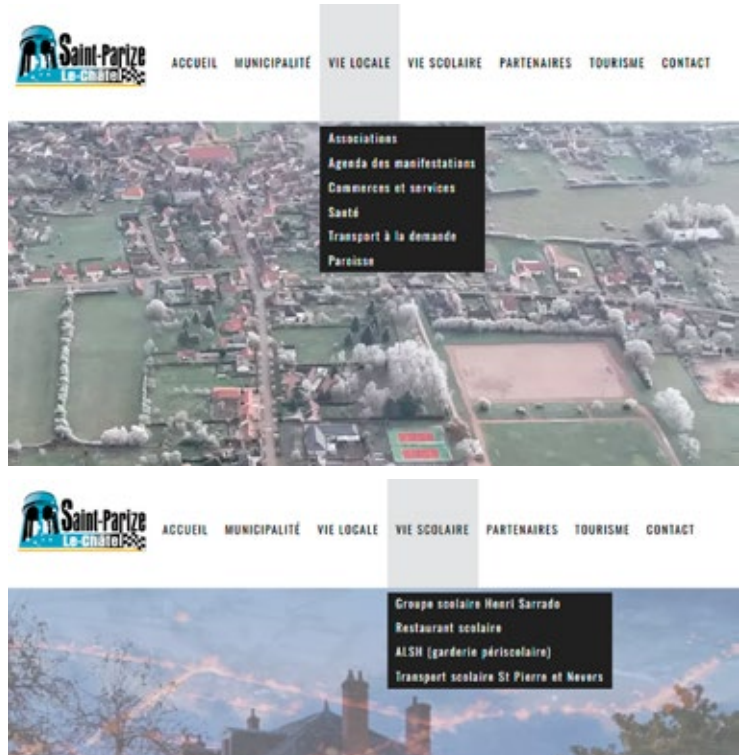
Saint-Parize Le-Châtel

ACCUEIL MUNICIPALITÉ VIE LOCALE VIE SCOLAIRE PARTENAIRES TOURISME CONTACT

Associations
Agenda des manifestations
Commerces et services
Santé
Transport à la demande
Paroisse

Saint-Parize Le-Châtel

ACCUEIL MUNICIPALITÉ VIE LOCALE VIE SCOLAIRE PARTENAIRES TOURISME CONTACT

Groupe scolaire Henri Sarrado
Restaurant scolaire
ALSH (garderie périscolaire)
Transport scolaire St Pierre et Nevers